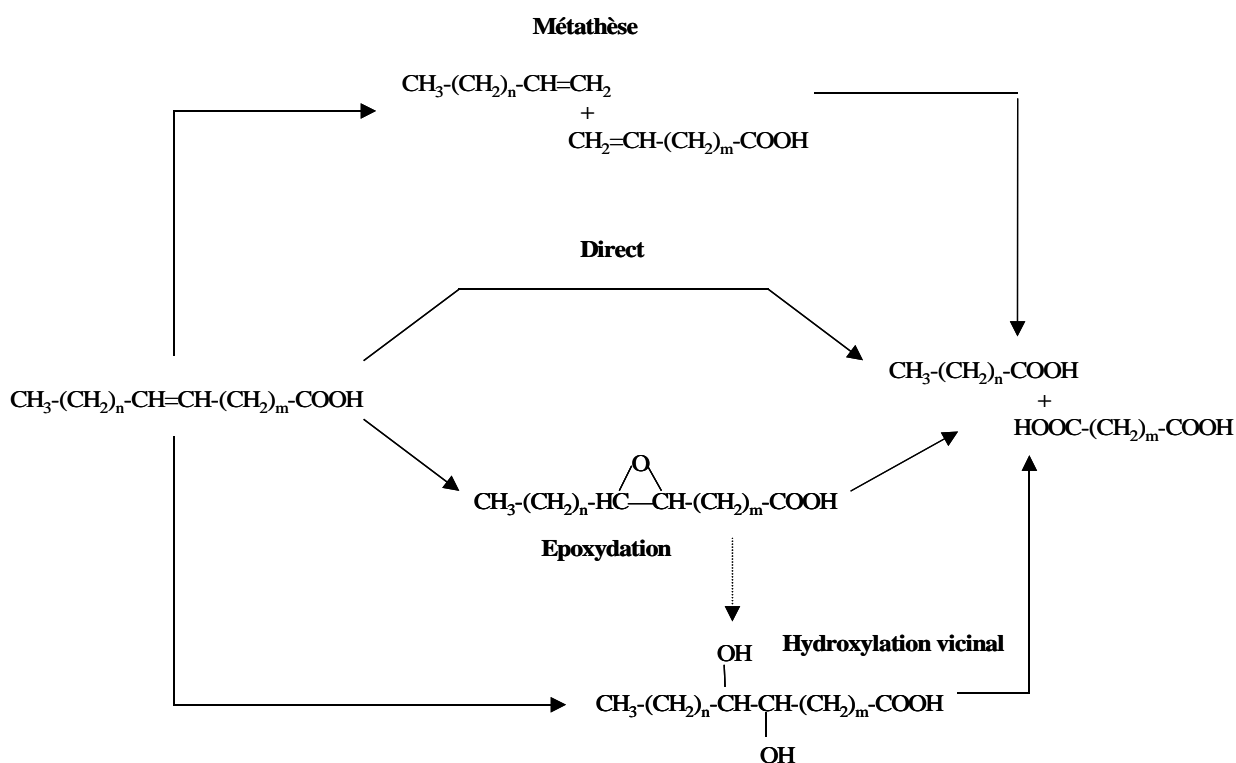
Métathèse

$CH_3$-$(CH_2)_n$-CH=$CH_2$
+
$CH_2$=CH-$(CH_2)_m$-COOH

Direct

$CH_3$-$(CH_2)_n$-CH=CH-$(CH_2)_m$-COOH

$CH_3$-$(CH_2)_n$-COOH
+
HOOC-$(CH_2)_m$-COOH

O
$CH_3$-$(CH_2)_n$-HC—CH-$(CH_2)_m$-COOH

Epoxydation

Hydroxylation vicinal

OH
$CH_3$-$(CH_2)_n$-CH-CH-$(CH_2)_m$-COOH
OH